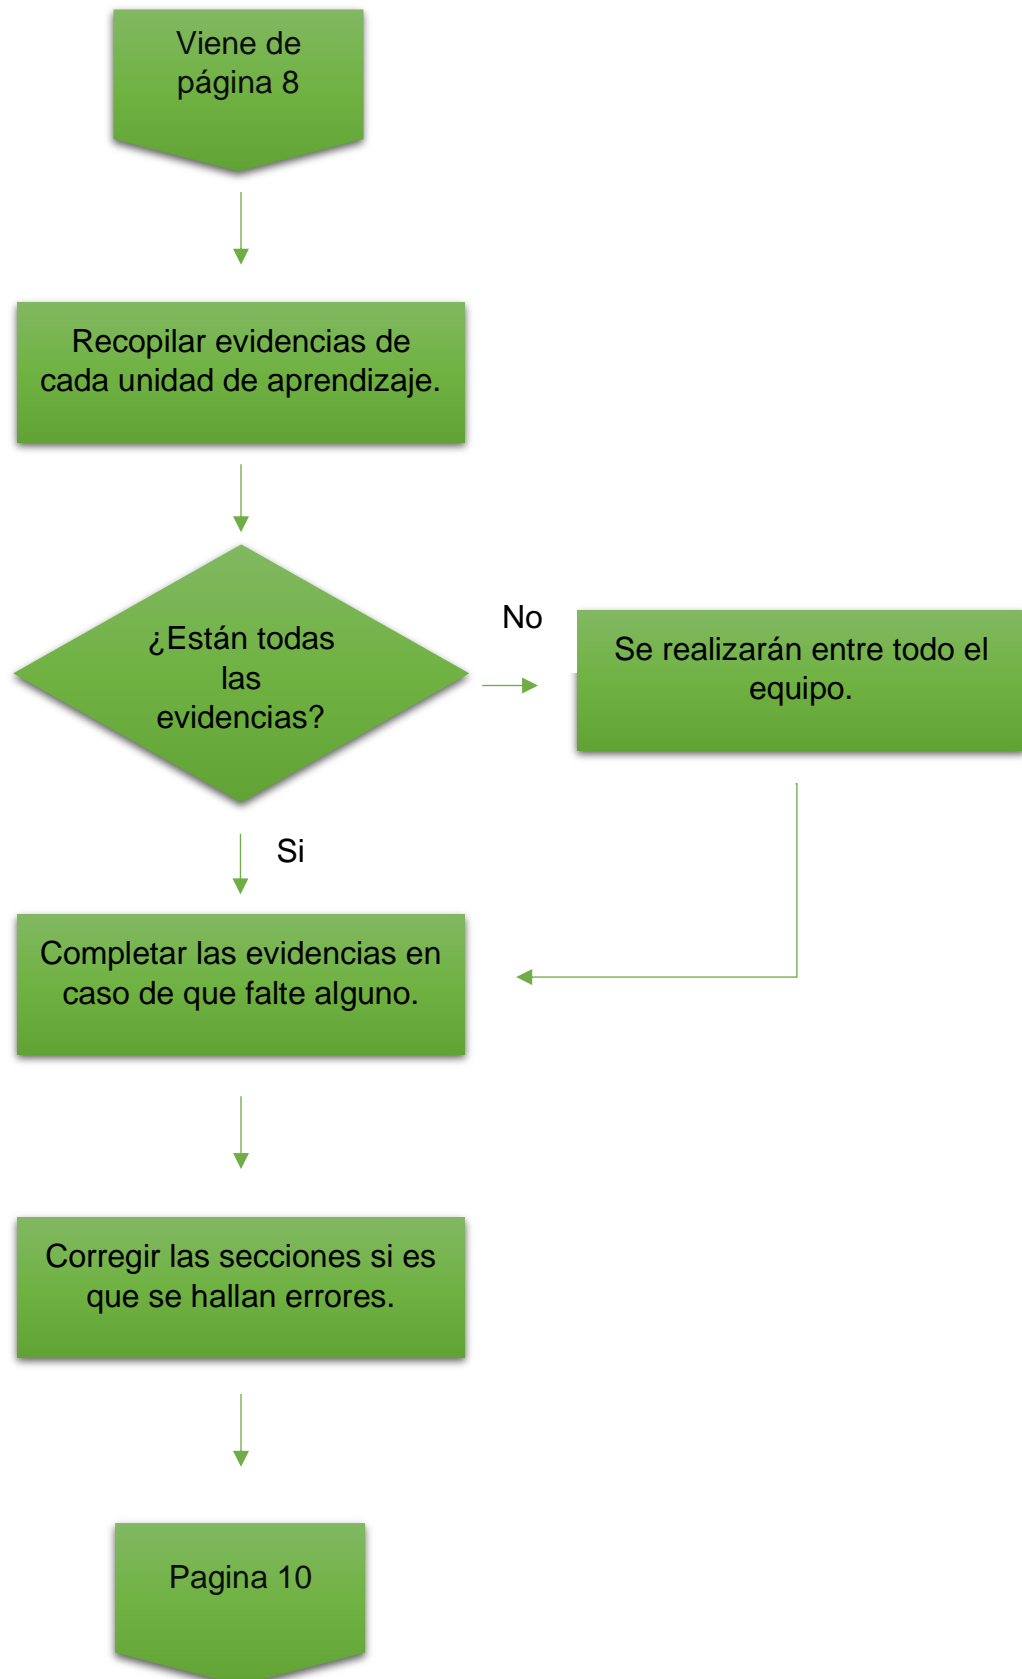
Viene de página 8

Recopilar evidencias de cada unidad de aprendizaje.

¿Están todas las evidencias?

No

Se realizarán entre todo el equipo.

Si

Completar las evidencias en caso de que falte alguno.

Corregir las secciones si es que se hallan errores.

Pagina 10